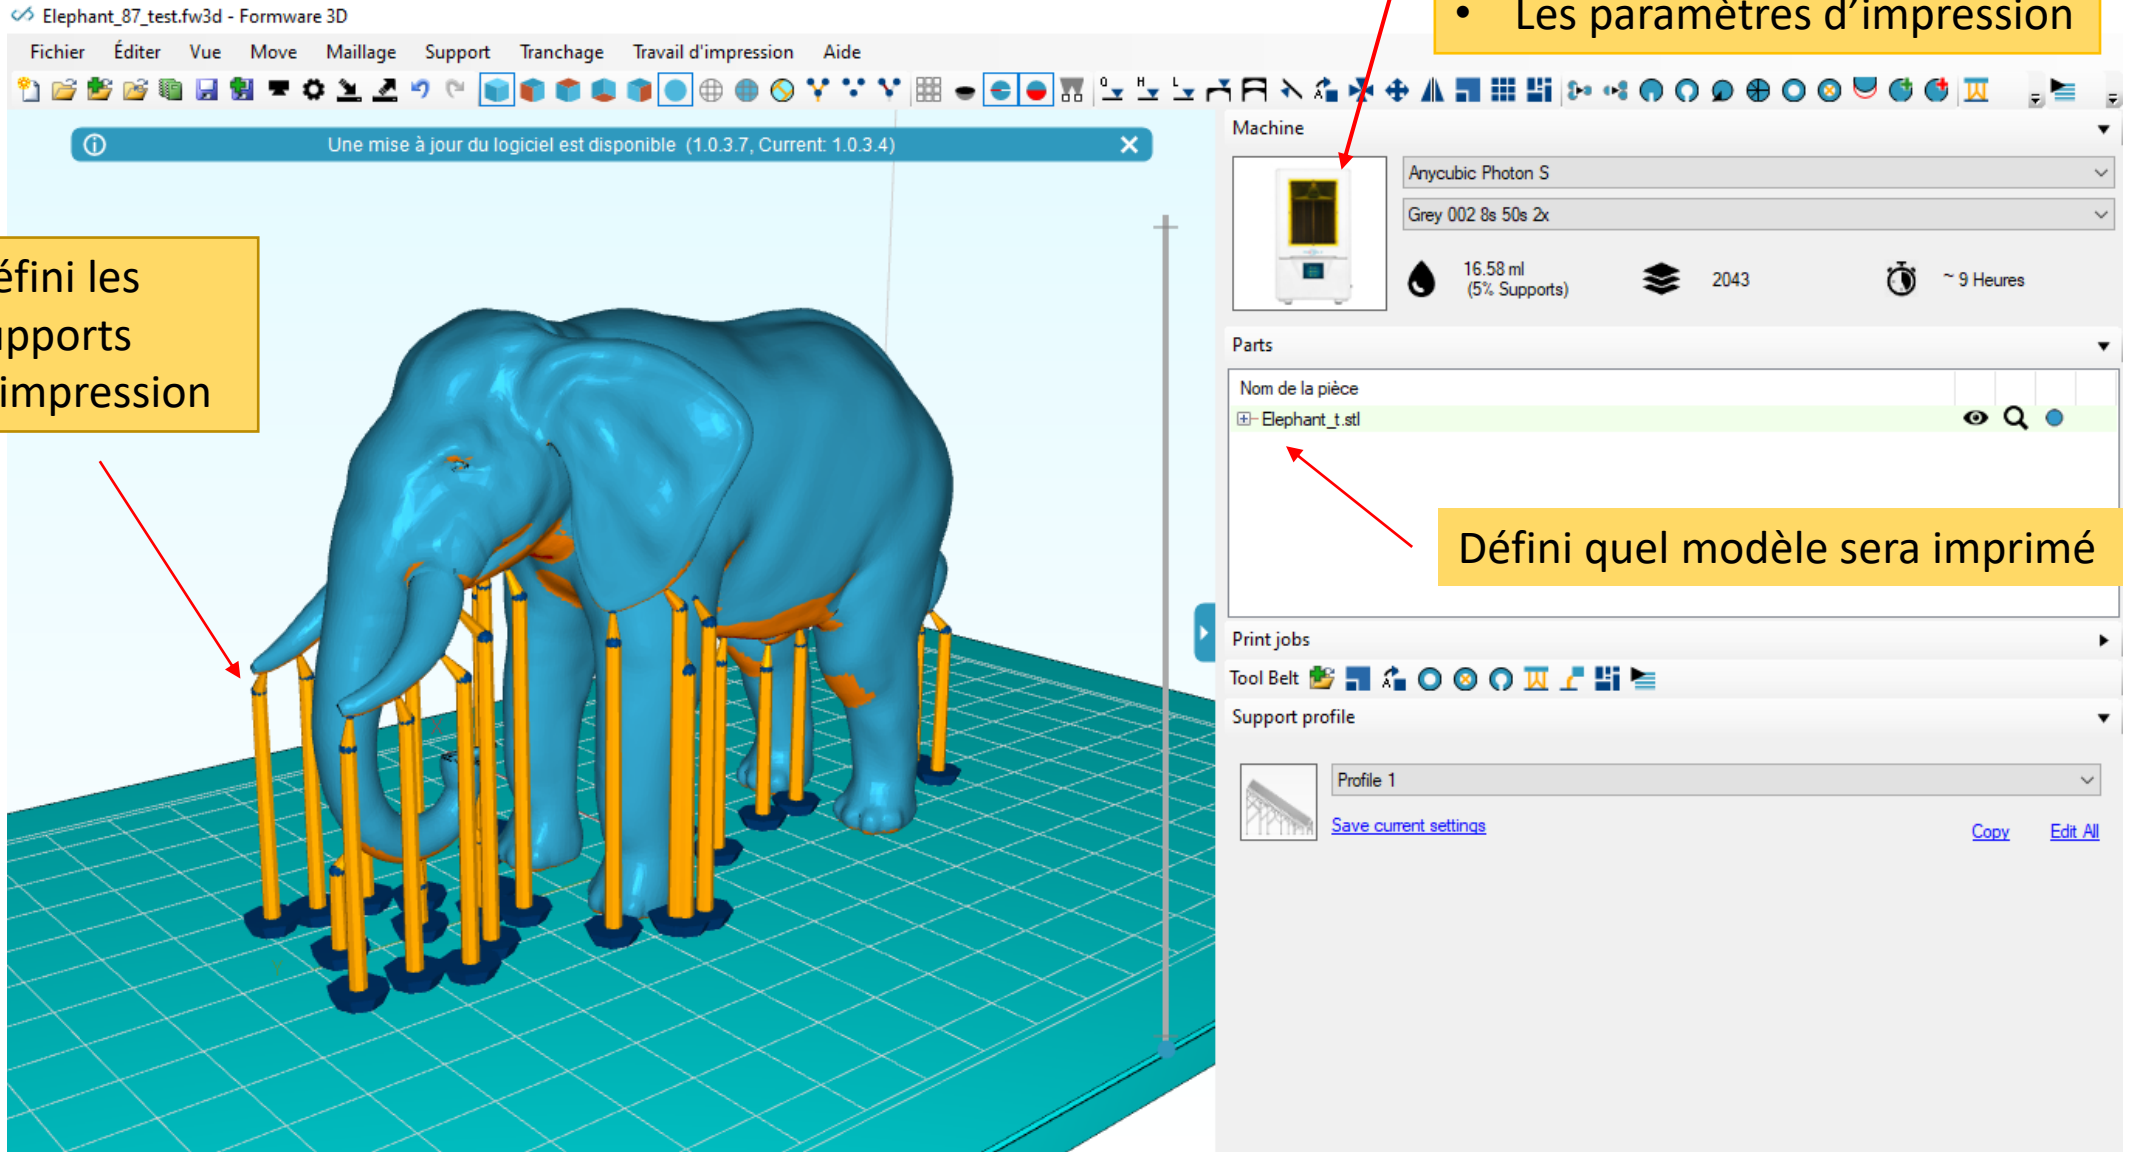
Elephant_87_test.fw3d - Formware 3D

Fichier Éditer Vue Move Maillage Support Tranchage Travail d'impression Aide

• Les paramètres d'impression

Une mise à jour du logiciel est disponible (1.0.3.7, Current: 1.0.3.4)

éfini les
pports
impression

Machine

Anycubic Photon S

Grey 002 8s 50s 2x

16.58 ml
(5% Supports)

2043

~ 9 Heures

Parts

Nom de la pièce

Elephant_t.stl

Défini quel modèle sera imprimé

Print jobs

Tool Belt

Support profile

Profile 1

Save current settings

Copy

Edit All